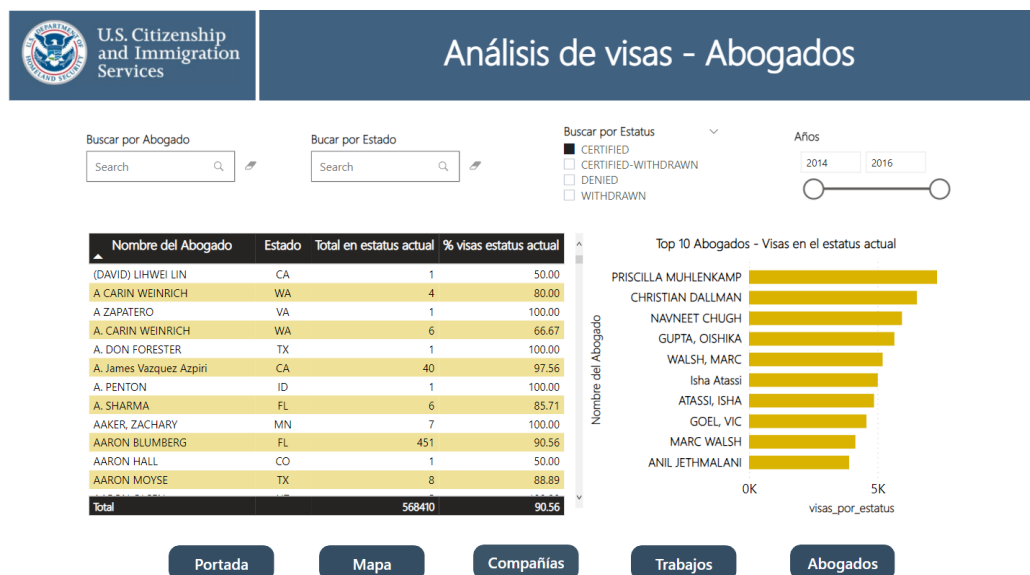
U.S. Citizenship and Immigration Services

Análisis de visas - Abogados

Buscar por Abogado
Search

Bucar por Estado
Search

Buscar por Estatus
CERTIFIED
CERTIFIED-WITHDRAWN
DENIED
WITHDRAWN

Años
2014
2016

| Nombre del Abogado | Estado | Total en estatus actual | % visas estatus actual |
|---|---|---|---|
| (DAVID) LIHWEI LIN | CA | 1 | 50.00 |
| A CARIN WEINRICH | WA | 4 | 80.00 |
| A ZAPATERO | VA | 1 | 100.00 |
| A. CARIN WEINRICH | WA | 6 | 66.67 |
| A. DON FORESTER | TX | 1 | 100.00 |
| A. James Vazquez Azpiri | CA | 40 | 97.56 |
| A. PENTON | ID | 1 | 100.00 |
| A. SHARMA | FL | 6 | 85.71 |
| AAKER, ZACHARY | MN | 7 | 100.00 |
| AARON BLUMBERG | FL | 451 | 90.56 |
| AARON HALL | CO | 1 | 50.00 |
| AARON MOYSE | TX | 8 | 88.89 |
| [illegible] | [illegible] | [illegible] | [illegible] |
| Total | | 568410 | 90.56 |

Top 10 Abogados - Visas en el estatus actual

Nombre del Abogado
PRISCILLA MUHLENKAMP
CHRISTIAN DALLMAN
NAVNEET CHUGH
GUPTA, OISHIKA
WALSH, MARC
Isha Atassi
ATASSI, ISHA
GOEL, VIC
MARC WALSH
ANIL JETHMALANI
0K
5K
visas_por_estatus

Portada
Mapa
Compañías
Trabajos
Abogados